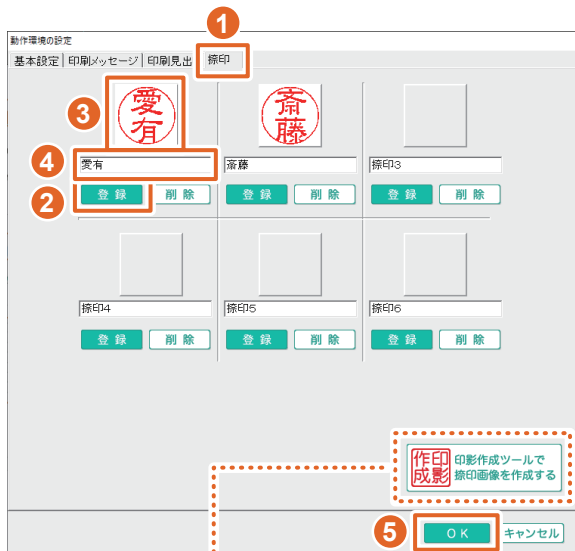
動作環境の設定

基本設定 | 印刷メッセージ | 印刷見出 | 捺印

1

3

愛有

斎藤

4

愛有

斎藤

捺印3

2

登録

削除

登録

削除

登録

削除

捺印4

捺印5

捺印6

登録

削除

登録

削除

登録

削除

作印成影

印影作成ツールで捺印画像を作成する

5

OK

キャンセル